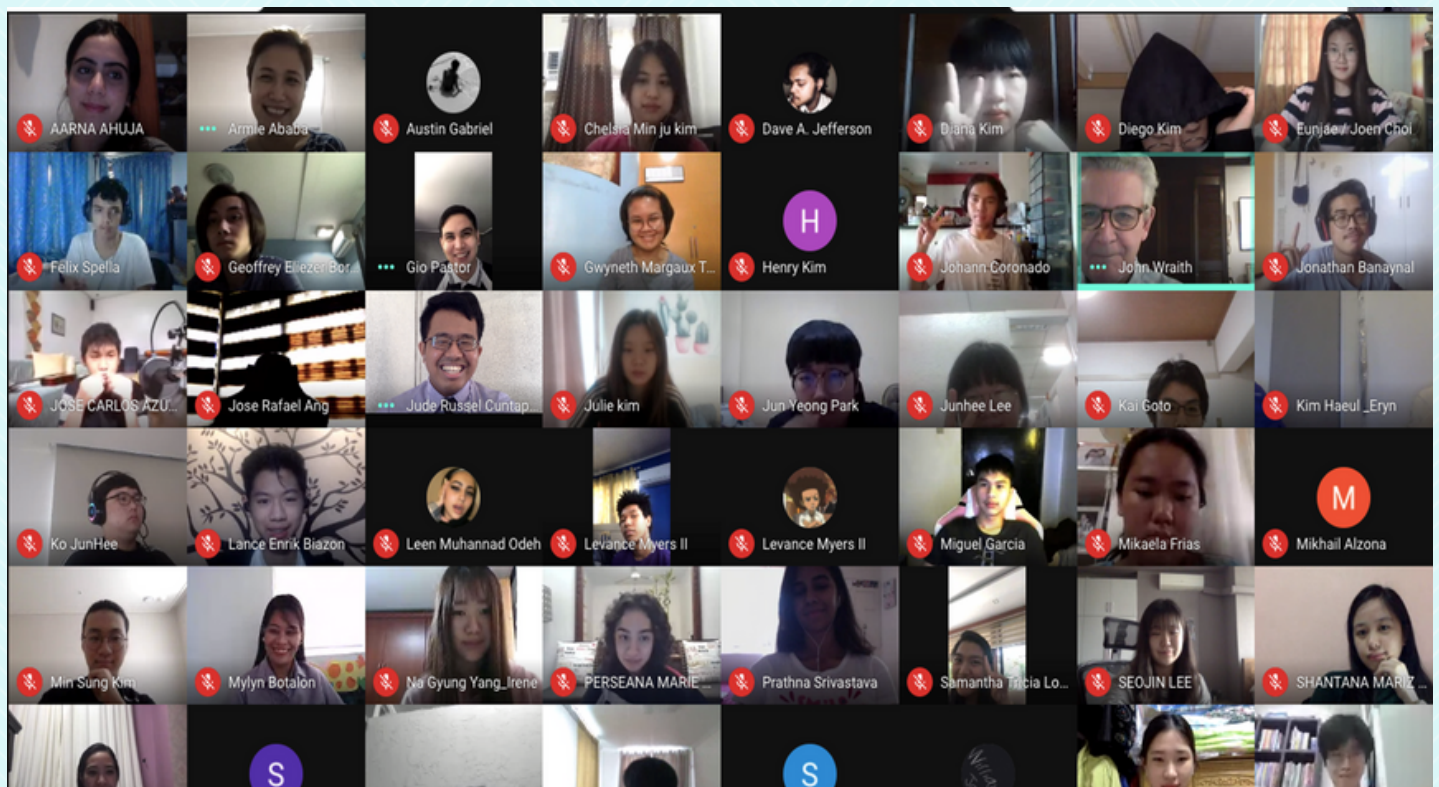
AARNA AHUJA
Armie Ababa
Austin Gabriel
Chelsia Min ju kim
Dave A. Jefferson
Diana Kim
Diego Kim
Eunjae / Joen Choi

Felix Spella
Geoffrey Eliezer Bor...
Gio Pastor
Gwyneth Margaux T...
H
Henry Kim
Johann Coronado
John Wraith
Jonathan Banaynal

JOSE CARLOS AZU...
Jose Rafael Ang
Jude Russel Cuntap...
Julie kim
Jun Yeong Park
Junhee Lee
Kai Goto
Kim Haeul _Eryn

Ko JunHee
Lance Enrik Biazon
Leen Muhannad Odeh
Levance Myers II
Levance Myers II
Miguel Garcia
Mikaela Frias
M
Mikhail Alzona

Min Sung Kim
Mylyn Botalon
Na Gyung Yang_Irene
PERSEANA MARIE...
Prathna Srivastava
Samantha Tricia Lo...
SEOJIN LEE
SHANTANA MARIZ...

S
S